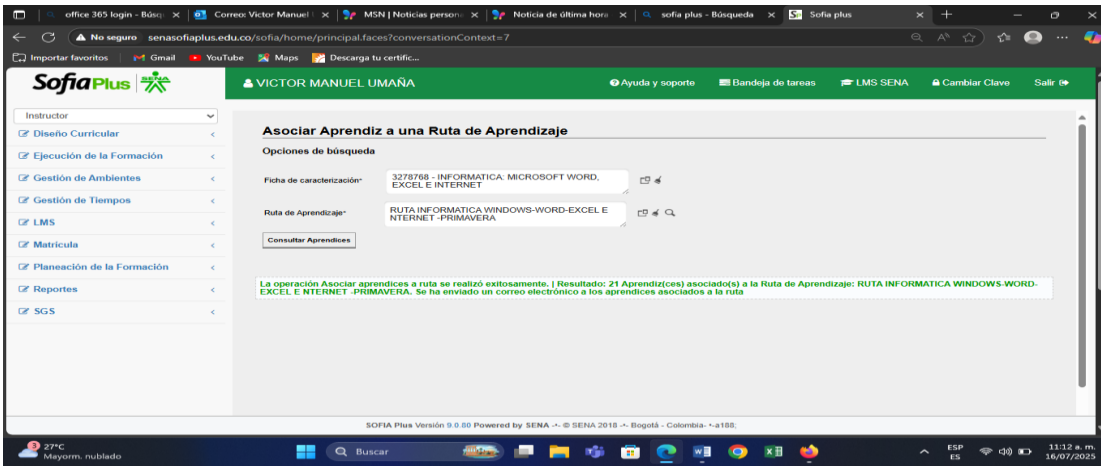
office 365 login - Búsq × | Correo: Victor Manuel × | MSN | Noticias person × | Noticia de última hora × | sofia plus - Búsqueda × | Sofia plus ×

No seguro senasofiaplus.edu.co/sofia/home/principal.faces?conversationContext=7

Importar favoritos | Gmail | YouTube | Maps | Descarga tu certific...

SofiaPlus SENA

VICTOR MANUEL UMAÑA

Ayuda y soporte | Bandeja de tareas | LMS SENA | Cambiar Clave | Salir

Instructor
Diseño Curricular
Ejecución de la Formación
Gestión de Ambientes
Gestión de Tiempos
LMS
Matrícula
Planeación de la Formación
Reportes
SGS

Asociar Aprendiz a una Ruta de Aprendizaje

Opciones de búsqueda

Ficha de caracterización* 3278768 - INFORMATICA: MICROSOFT WORD, EXCEL E INTERNET

Ruta de Aprendizaje* RUTA INFORMATICA WINDOWS-WORD-EXCEL E NTERNET -PRIMAVERA

Consultar Aprendices

La operación Asociar aprendices a ruta se realizó exitosamente. | Resultado: 21 Aprendiz(ces) asociado(s) a la Ruta de Aprendizaje: RUTA INFORMATICA WINDOWS-WORD-EXCEL E NTERNET -PRIMAVERA. Se ha enviado un correo electrónico a los aprendices asociados a la ruta

SOFIA Plus Versión 9.0.80 Powered by SENA -*- © SENA 2018 -*- Bogotá - Colombia- *-a188;

27°C Mayorm. nublado

Buscar

ESP ES 11:12 a. m. 16/07/2025